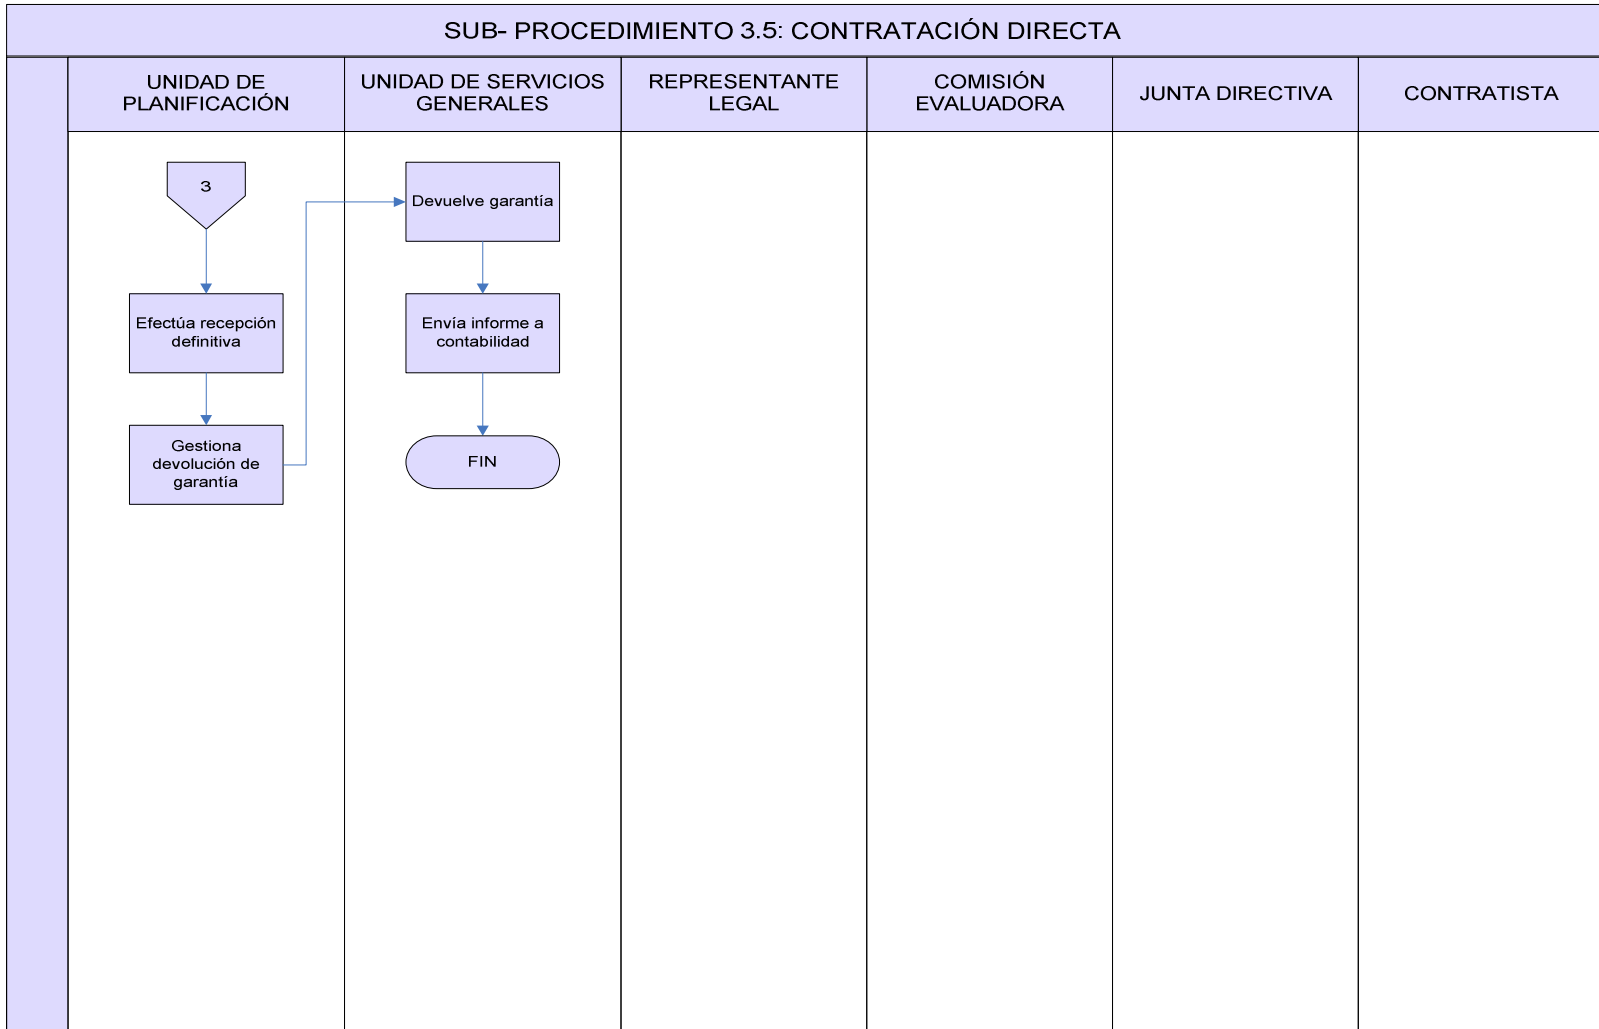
SUB- PROCEDIMIENTO 3.5: CONTRATACIÓN DIRECTA

UNIDAD DE PLANIFICACIÓN

UNIDAD DE SERVICIOS GENERALES

REPRESENTANTE LEGAL

COMISIÓN EVALUADORA

JUNTA DIRECTIVA

CONTRATISTA

3

Efectúa recepción definitiva

Gestiona devolución de garantía

Devuelve garantía

Envía informe a contabilidad

FIN